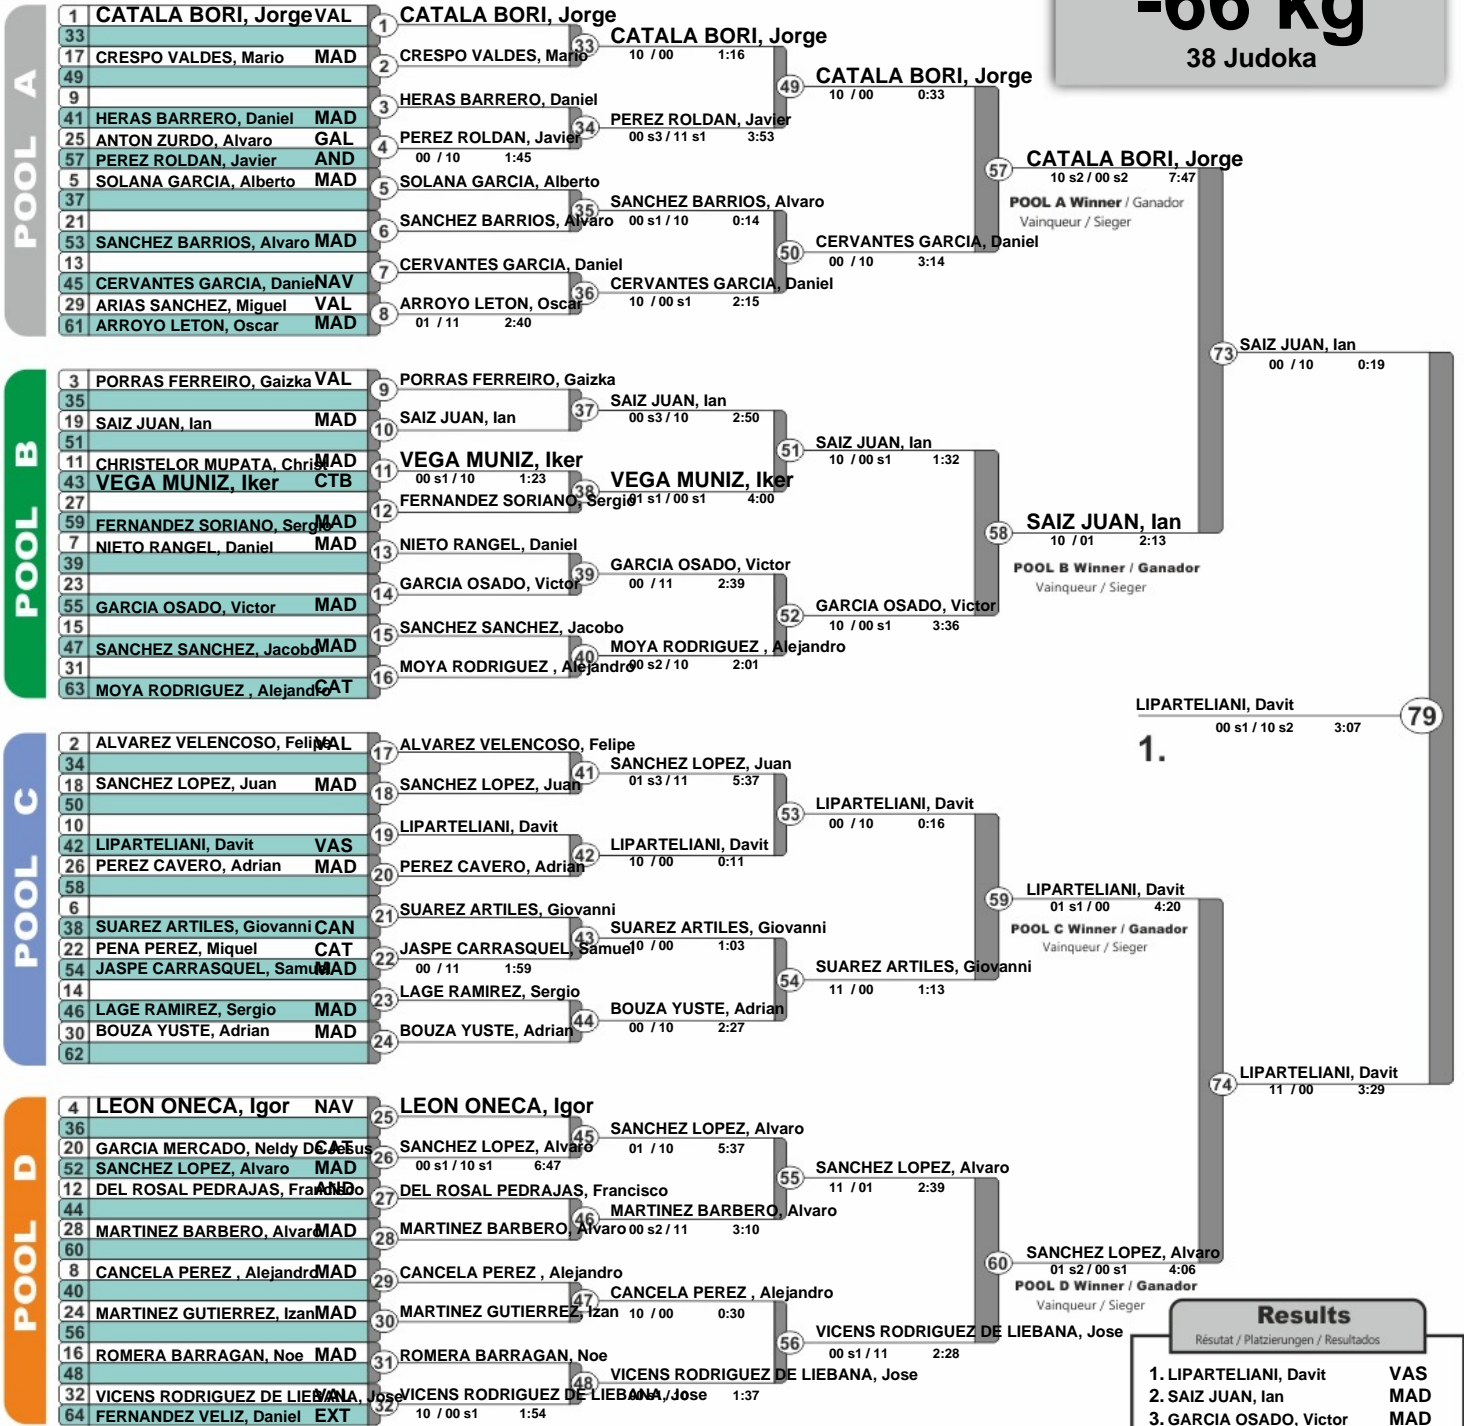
-66 kg
38 Judoka

POOL A

| | | |
|---|---|---|
| 1 | CATALA BORI, Jorge | VAL |
| 33 | | |
| 17 | CRESPO VALDES, Mario | MAD |
| 49 | | |
| 9 | | |
| 41 | HERAS BARRERO, Daniel | MAD |
| 25 | ANTON ZURDO, Alvaro | GAL |
| 57 | PEREZ ROLDAN, Javier | AND |
| 5 | SOLANA GARCIA, Alberto | MAD |
| 37 | | |
| 21 | | |
| 53 | SANCHEZ BARRIOS, Alvaro | MAD |
| 13 | | |
| 45 | CERVANTES GARCIA, Daniel | NAV |
| 29 | ARIAS SANCHEZ, Miguel | VAL |
| 61 | ARROYO LETON, Oscar | MAD |

1 CATALA BORI, Jorge
2 CRESPO VALDES, Mario
3 HERAS BARRERO, Daniel
4 PEREZ ROLDAN, Javier 00 / 10 1:45
5 SOLANA GARCIA, Alberto
6 SANCHEZ BARRIOS, Alvaro
7 CERVANTES GARCIA, Daniel
8 ARROYO LETON, Oscar 01 / 11 2:40

33 CATALA BORI, Jorge 10 / 00 1:16
34 PEREZ ROLDAN, Javier 00 s3 / 11 s1 3:53
35 SANCHEZ BARRIOS, Alvaro 00 s1 / 10 0:14
36 CERVANTES GARCIA, Daniel 10 / 00 s1 2:15

49 CATALA BORI, Jorge 10 / 00 0:33
50 CERVANTES GARCIA, Daniel 00 / 10 3:14

57 CATALA BORI, Jorge 10 s2 / 00 s2 7:47
POOL A Winner / Ganador
Vainqueur / Sieger

POOL B

| | | |
|---|---|---|
| 3 | PORRAS FERREIRO, Gaizka | VAL |
| 35 | | |
| 19 | SAIZ JUAN, Ian | MAD |
| 51 | | |
| 11 | CHRISTELOR MUPATA, Christ | MAD |
| 43 | VEGA MUNIZ, Iker | CTB |
| 27 | | |
| 59 | FERNANDEZ SORIANO, Sergio | MAD |
| 7 | NIETO RANGEL, Daniel | MAD |
| 39 | | |
| 23 | | |
| 55 | GARCIA OSADO, Victor | MAD |
| 15 | | |
| 47 | SANCHEZ SANCHEZ, Jacobo | MAD |
| 31 | | |
| 63 | MOYA RODRIGUEZ , Alejandro | CAT |

9 PORRAS FERREIRO, Gaizka
10 SAIZ JUAN, Ian
11 VEGA MUNIZ, Iker 00 s1 / 10 1:23
12 FERNANDEZ SORIANO, Sergio
13 NIETO RANGEL, Daniel
14 GARCIA OSADO, Victor
15 SANCHEZ SANCHEZ, Jacobo
16 MOYA RODRIGUEZ , Alejandro

37 SAIZ JUAN, Ian 00 s3 / 10 2:50
38 VEGA MUNIZ, Iker 01 s1 / 00 s1 4:00
39 GARCIA OSADO, Victor 00 / 11 2:39
40 MOYA RODRIGUEZ , Alejandro 00 s2 / 10 2:01

51 SAIZ JUAN, Ian 10 / 00 s1 1:32
52 GARCIA OSADO, Victor 10 / 00 s1 3:36

58 SAIZ JUAN, Ian 10 / 01 2:13
POOL B Winner / Ganador
Vainqueur / Sieger

73 SAIZ JUAN, Ian 00 / 10 0:19

79 LIPARTELIANI, Davit 00 s1 / 10 s2 3:07
1.

POOL C

| | | |
|---|---|---|
| 2 | ALVAREZ VELENCOSO, Felipe | VAL |
| 34 | | |
| 18 | SANCHEZ LOPEZ, Juan | MAD |
| 50 | | |
| 10 | | |
| 42 | LIPARTELIANI, Davit | VAS |
| 26 | PEREZ CAVERO, Adrian | MAD |
| 58 | | |
| 6 | | |
| 38 | SUAREZ ARTILES, Giovanni | CAN |
| 22 | PENA PEREZ, Miquel | CAT |
| 54 | JASPE CARRASQUEL, Samuel | MAD |
| 14 | | |
| 46 | LAGE RAMIREZ, Sergio | MAD |
| 30 | BOUZA YUSTE, Adrian | MAD |
| 62 | | |

17 ALVAREZ VELENCOSO, Felipe
18 SANCHEZ LOPEZ, Juan
19 LIPARTELIANI, Davit
20 PEREZ CAVERO, Adrian
21 SUAREZ ARTILES, Giovanni
22 JASPE CARRASQUEL, Samuel 00 / 11 1:59
23 LAGE RAMIREZ, Sergio
24 BOUZA YUSTE, Adrian

41 SANCHEZ LOPEZ, Juan 01 s3 / 11 5:37
42 LIPARTELIANI, Davit 10 / 00 0:11
43 SUAREZ ARTILES, Giovanni 10 / 00 1:03
44 BOUZA YUSTE, Adrian 00 / 10 2:27

53 LIPARTELIANI, Davit 00 / 10 0:16
54 SUAREZ ARTILES, Giovanni 11 / 00 1:13

59 LIPARTELIANI, Davit 01 s1 / 00 4:20
POOL C Winner / Ganador
Vainqueur / Sieger

74 LIPARTELIANI, Davit 11 / 00 3:29

POOL D

| | | |
|---|---|---|
| 4 | LEON ONECA, Igor | NAV |
| 36 | | |
| 20 | GARCIA MERCADO, Neldy De Jesus | CAT |
| 52 | SANCHEZ LOPEZ, Alvaro | MAD |
| 12 | DEL ROSAL PEDRAJAS, Francisco | AND |
| 44 | | |
| 28 | MARTINEZ BARBERO, Alvaro | MAD |
| 60 | | |
| 8 | CANCELA PEREZ , Alejandro | MAD |
| 40 | | |
| 24 | MARTINEZ GUTIERREZ, Izan | MAD |
| 56 | | |
| 16 | ROMERA BARRAGAN, Noe | MAD |
| 48 | | |
| 32 | VICENS RODRIGUEZ DE LIEBANA, Jose | MAD |
| 64 | FERNANDEZ VELIZ, Daniel | EXT |

25 LEON ONECA, Igor
26 SANCHEZ LOPEZ, Alvaro 00 s1 / 10 s1 6:47
27 DEL ROSAL PEDRAJAS, Francisco
28 MARTINEZ BARBERO, Alvaro
29 CANCELA PEREZ , Alejandro
30 MARTINEZ GUTIERREZ, Izan
31 ROMERA BARRAGAN, Noe
32 VICENS RODRIGUEZ DE LIEBANA, Jose 10 / 00 s1 1:54

45 SANCHEZ LOPEZ, Alvaro 01 / 10 5:37
46 MARTINEZ BARBERO, Alvaro 00 s2 / 11 3:10
47 CANCELA PEREZ , Alejandro 10 / 00 0:30
48 VICENS RODRIGUEZ DE LIEBANA, Jose 1:37

55 SANCHEZ LOPEZ, Alvaro 11 / 01 2:39
56 VICENS RODRIGUEZ DE LIEBANA, Jose 00 s1 / 11 2:28

60 SANCHEZ LOPEZ, Alvaro 01 s2 / 00 s1 4:06
POOL D Winner / Ganador
Vainqueur / Sieger

Results
Résutat / Platzierungen / Resultados

1. LIPARTELIANI, Davit VAS
2. SAIZ JUAN, Ian MAD
3. GARCIA OSADO, Victor MAD